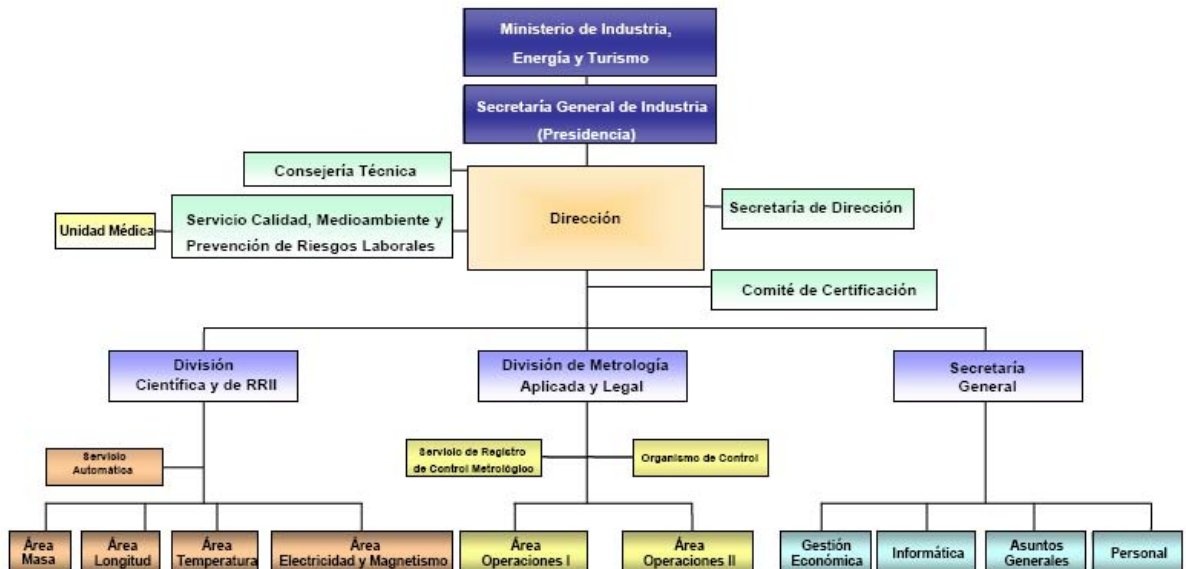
Ministerio de Industria, Energía y Turismo

Secretaría General de Industria (Presidencia)

Consejería Técnica

Unidad Médica

Servicio Calidad, Medioambiente y Prevención de Riesgos Laborales

Dirección

Secretaría de Dirección

Comité de Certificación

División Científica y de RRII

División de Metrología Aplicada y Legal

Secretaría General

Servicio Automática

Servicio de Registro de Control Metrológico

Organismo de Control

Área Masa

Área Longitud

Área Temperatura

Área Electricidad y Magnetismo

Área Operaciones I

Área Operaciones II

Gestión Económica

Informática

Asuntos Generales

Personal